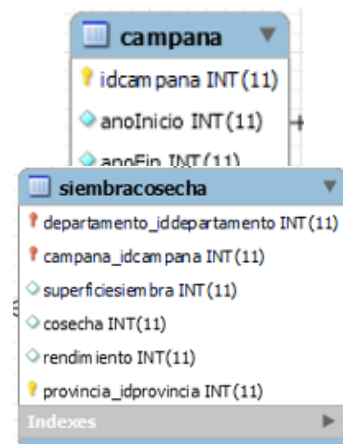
campana

idcampana INT(11)

anoInicio INT(11)

anoFin INT(11)

siembracosecha

departamento_iddepartamento INT(11)

campana_idcampana INT(11)

superficiesiembra INT(11)

cosecha INT(11)

rendimiento INT(11)

provincia_idprovincia INT(11)

Indexes